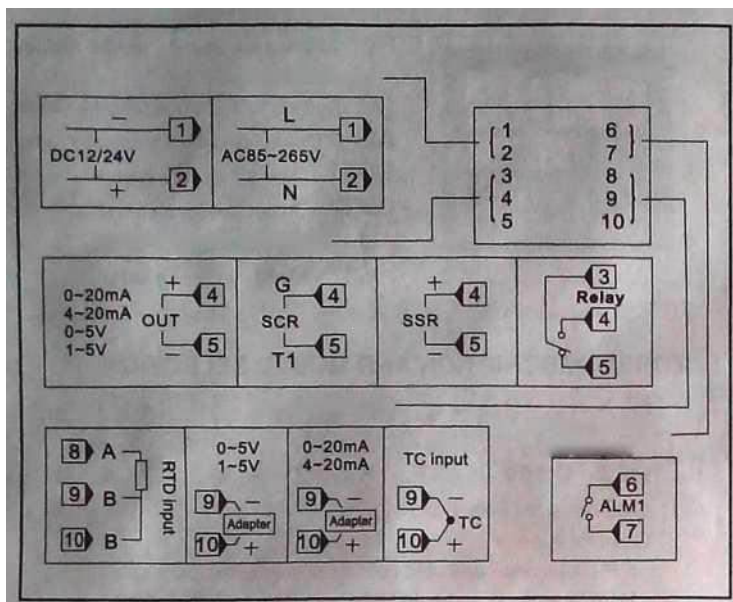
–
1
DC12/24V
2
+

L
1
AC85~265V
2
N

1 6
2 7
3 8
4 9
5 10

0~20mA
4~20mA
0~5V
1~5V
+
4
OUT
–
5

G
4
SCR
5
T1

+
4
SSR
–
5

3
Relay
4
5

8 A
9 B
10 B
RTD input

0~5V
1~5V
9 –
Adapter
10 +

0~20mA
4~20mA
9 –
Adapter
10 +

TC input
9 –
TC
10 +

6
ALM1
7